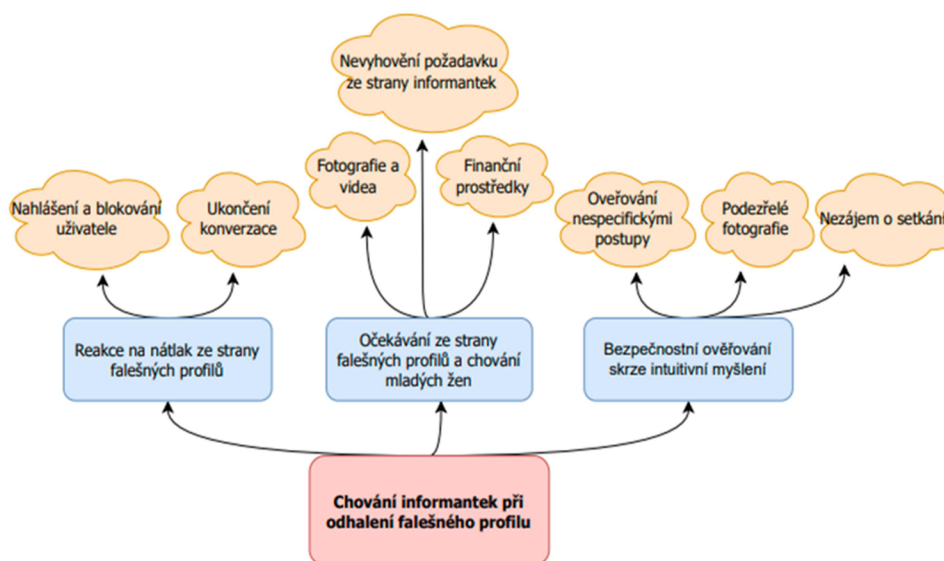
Nevyhovění požadavku ze strany informantek

Fotografie a videa

Finanční prostředky

Nahlášení a blokování uživatele

Ukončení konverzace

Ověřování nespecifickými postupy

Podezřelé fotografie

Nezájem o setkání

Reakce na nátlak ze strany falešných profilů

Očekávání ze strany falešných profilů a chování mladých žen

Bezpečnostní ověřování skrze intuitivní myšlení

Chování informantek při odhalení falešného profilu